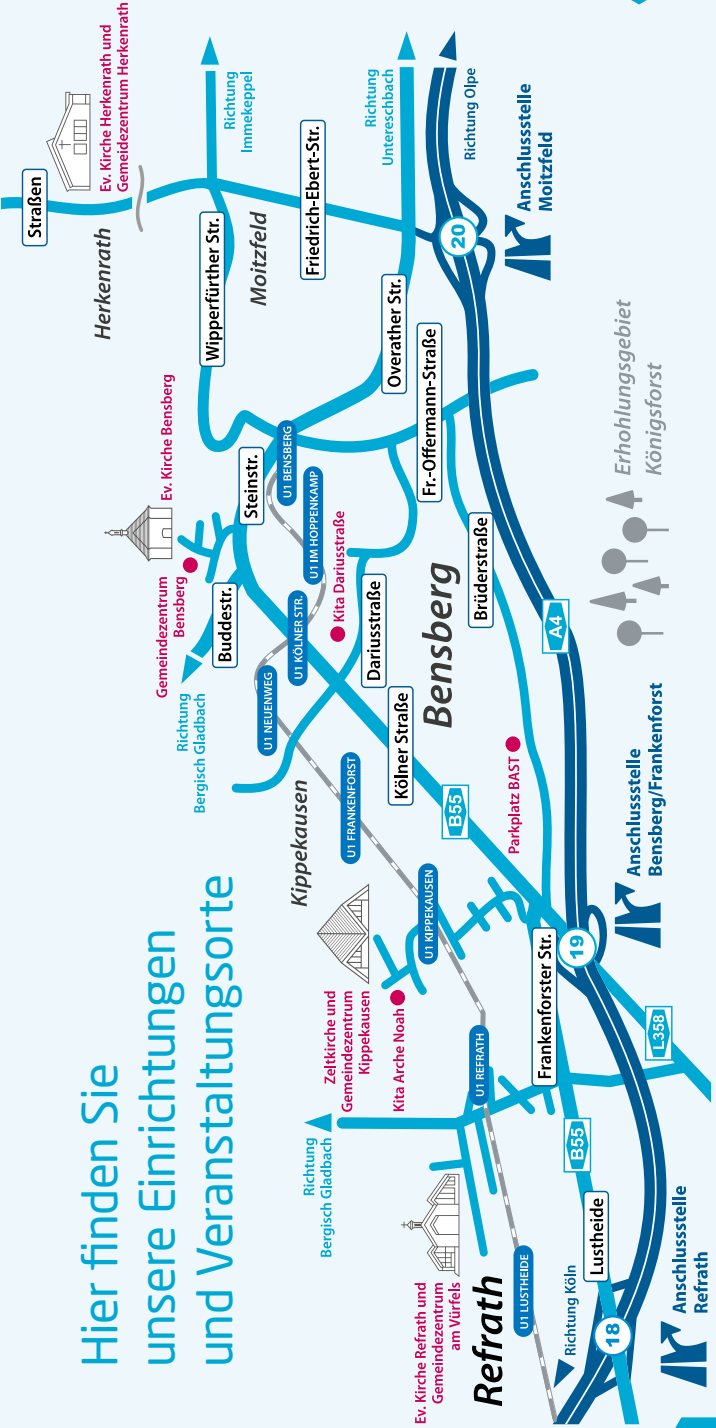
Hier finden Sie unsere Einrichtungen und Veranstaltungsorte

Straßen

Ev. Kirche Herkenrath und Gemeindezentrum Herkenrath

Herkenrath

Richtung Immekeppel

Wipperfürther Str.

Moitzfeld

Friedrich-Ebert-Str.

Richtung Untereschbach

Overather Str.

Richtung Olpe

20

Anschlussstelle Moitzfeld

Fr.-Offermann-Straße

Erholungsgebiet Königsforst

Ev. Kirche Bensberg

Gemeindezentrum Bensberg

Steinstr.

U1 BENSBERG

U1 IM HOPPENKAMP

Kita Dariusstraße

Buddestr.

Richtung Bergisch Gladbach

U1 KÖLNER STR.

Dariusstraße

Brüderstraße

U1 NEUENWEG

Bensberg

A4

Kölner Straße

U1 FRANKENFORST

Parkplatz BAST

B55

Anschlussstelle Bensberg/Frankenforst

Kippekausen

Zeltkirche und Gemeindezentrum Kippekausen

Kita Arche Noah

U1 KIPPEKAUSEN

Frankenforster Str.

19

L358

Richtung Bergisch Gladbach

U1 REFRATH

B55

Ev. Kirche Refrath und Gemeindezentrum am Vürfels

Lustheide

U1 LUSTHEIDE

Richtung Köln

18

Anschlussstelle Refrath

Refrath